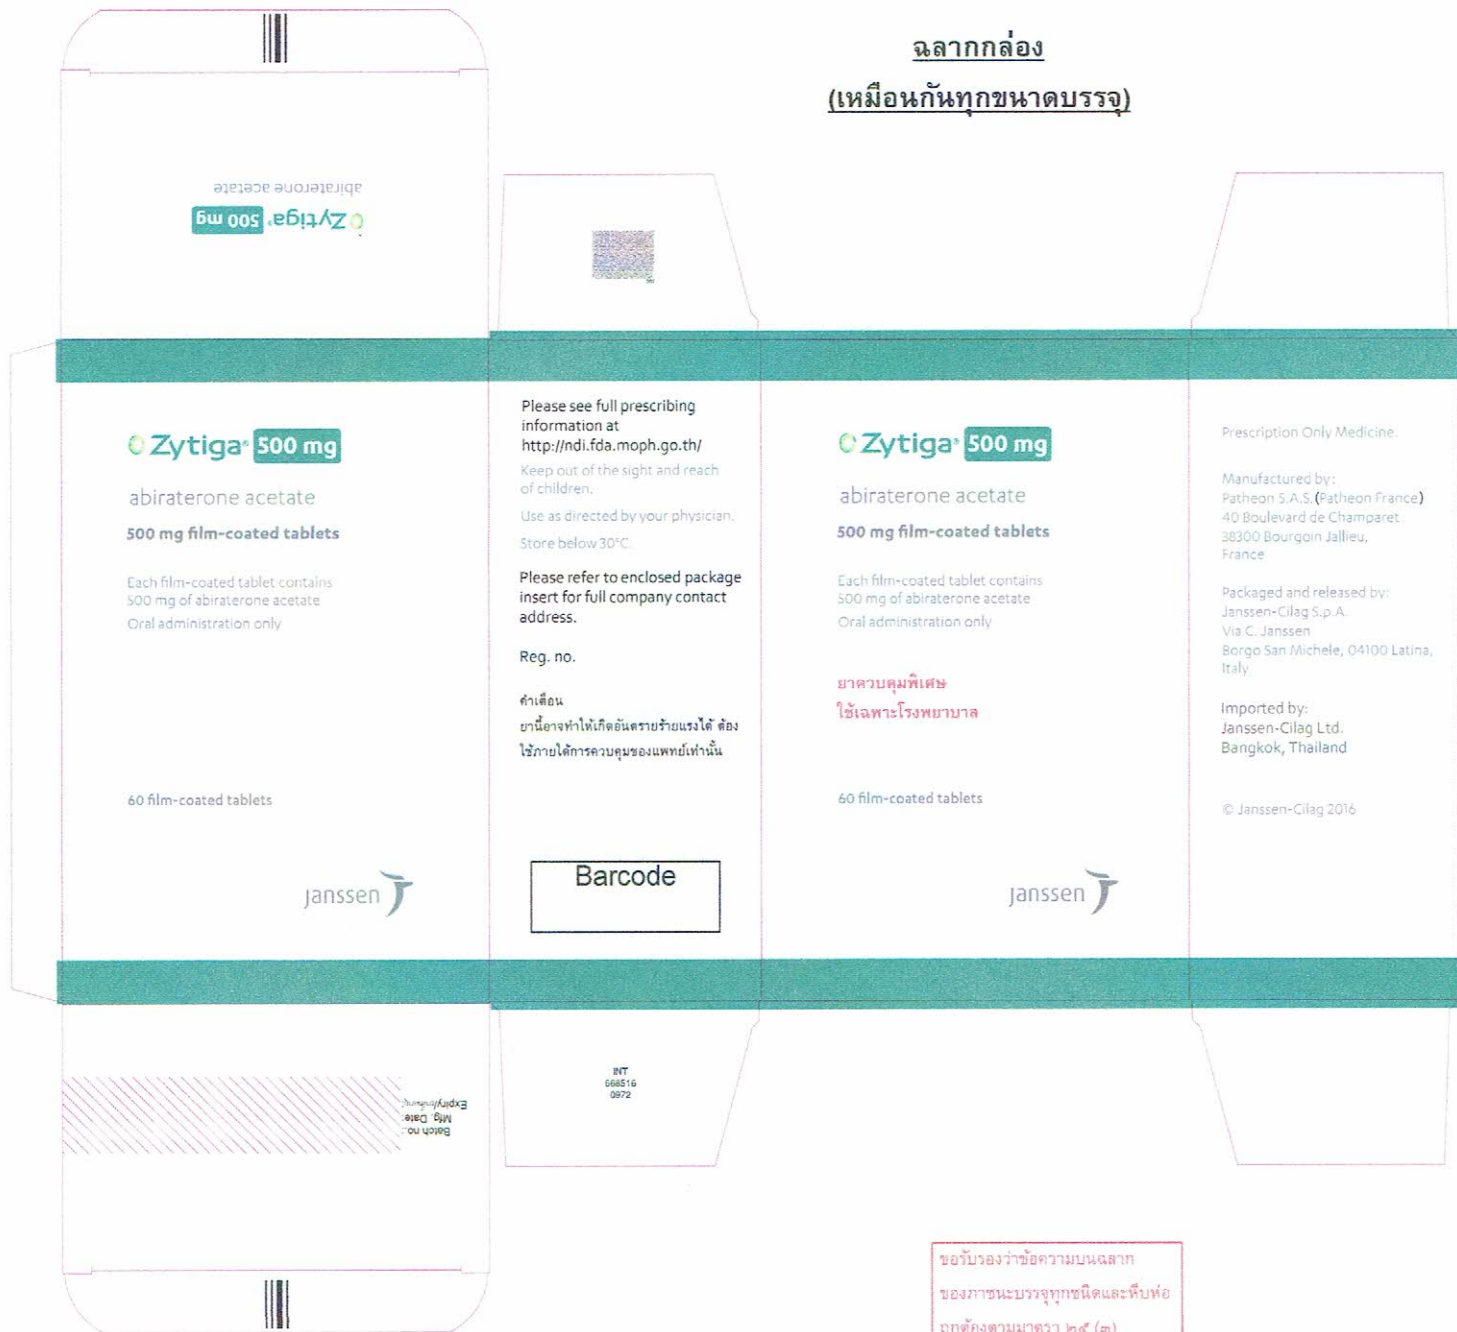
ฉลากกล่อง
(เหมือนกันทุกขนาดบรรจุ)

abiraterone acetate
Zytiga® 500 mg

Zytiga® 500 mg
abiraterone acetate
500 mg film-coated tablets

Each film-coated tablet contains 500 mg of abiraterone acetate
Oral administration only

60 film-coated tablets

janssen

Please see full prescribing information at http://ndi.fda.moph.go.th/
Keep out of the sight and reach of children.
Use as directed by your physician.
Store below 30°C.
Please refer to enclosed package insert for full company contact address.

Reg. no.

คำเตือน
ยานี้อาจทำให้เกิดอันตรายร้ายแรงได้ ต้องใช้ภายใต้การควบคุมของแพทย์เท่านั้น

Barcode

Zytiga® 500 mg
abiraterone acetate
500 mg film-coated tablets

Each film-coated tablet contains 500 mg of abiraterone acetate
Oral administration only

ยาควบคุมพิเศษ
ใช้เฉพาะโรงพยาบาล

60 film-coated tablets

janssen

Prescription Only Medicine.

Manufactured by:
Patheon S.A.S.(Patheon France)
40 Boulevard de Champaret
38300 Bourgoin Jallieu,
France

Packaged and released by:
Janssen-Cilag S.p.A.
Via C. Janssen
Borgo San Michele, 04100 Latina,
Italy

Imported by:
Janssen-Cilag Ltd.
Bangkok, Thailand

© Janssen-Cilag 2016

Batch no.
Mfg. Date
Expiry/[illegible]

INT
668516
0972

ขอรับรองว่าข้อความบนฉลาก
ของภาชนะบรรจุทุกชนิดและหีบห่อ
ถูกต้องตามมาตรา ๒๕ (๓)